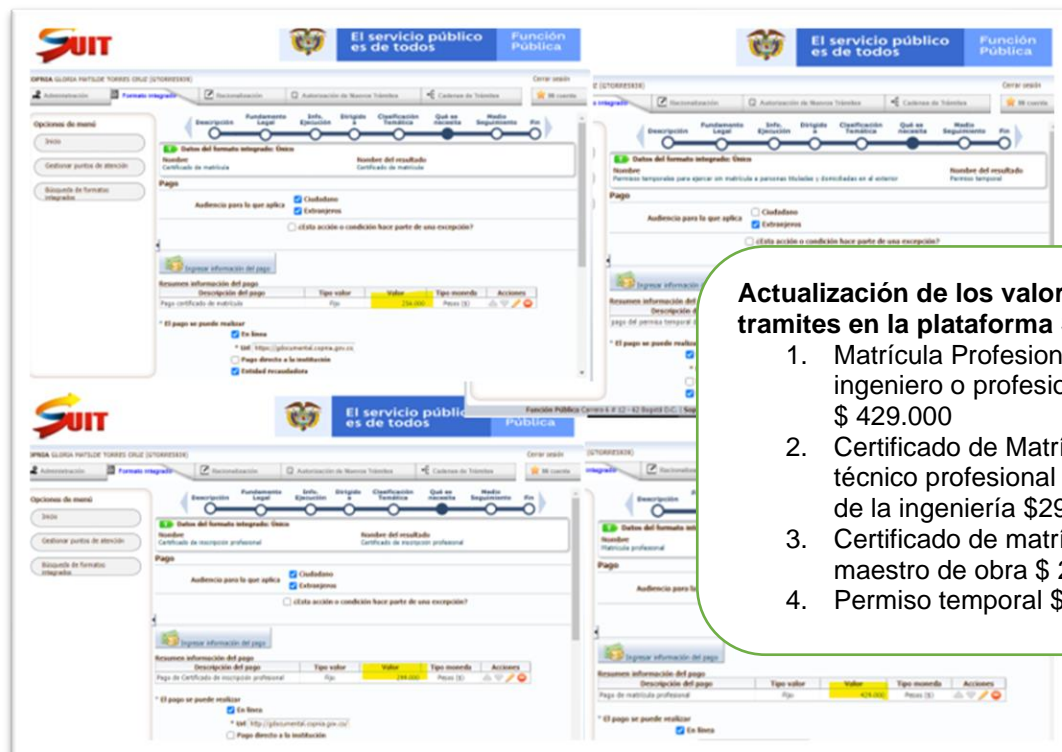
SUIT

El servicio público es de todos

Función Pública

COPNIA GLORIA MATILDE TORRES CRUZ (GTORRES830)

Cerrar sesión

Administración | Formato integrado | Racionalización | Autorización de Nuevos Trámites | Cadenas de Trámites | Mi cuenta

Opciones de menú

Inicio

Gestionar puntos de atención

Búsqueda de formatos integrados

Descripción | Fundamento Legal | Info. Ejecución | Dirigido a | Clasificación Temática | Qué se necesita | Medio Seguimiento | Fin

Datos del formato integrado: Único

Nombre
Certificado de matrícula

Nombre del resultado
Certificado de matrícula

Pago

Audiencia para la que aplica
Ciudadano
Extranjeros

¿Esta acción o condición hace parte de una excepción?

Ingresar información del pago

Resumen información del pago

| Descripción del pago | Tipo valor | Valor | Tipo moneda | Acciones |
|---|---|---|---|---|
| Pago certificado de matrícula | Fijo | 294.000 | Pesos ($) | |

* El pago se puede realizar
En línea
* Url: https://gdocumental.copnia.gov.co/
Pago directo a la institución
Entidad recaudadora

SUIT

El servicio público es de todos

Función Pública

COPNIA GLORIA MATILDE TORRES CRUZ (GTORRES830)

Cerrar sesión

Administración | Formato integrado | Racionalización | Autorización de Nuevos Trámites | Cadenas de Trámites | Mi cuenta

Opciones de menú

Inicio

Gestionar puntos de atención

Búsqueda de formatos integrados

Descripción | Fundamento Legal | Info. Ejecución | Dirigido a | Clasificación Temática | Qué se necesita | Medio Seguimiento | Fin

Datos del formato integrado: Único

Nombre
Certificado de inscripción profesional

Nombre del resultado
Certificado de inscripción profesional

Pago

Audiencia para la que aplica
Ciudadano
Extranjeros

¿Esta acción o condición hace parte de una excepción?

Ingresar información del pago

Resumen información del pago

| Descripción del pago | Tipo valor | Valor | Tipo moneda | Acciones |
|---|---|---|---|---|
| Pago de Certificado de inscripción profesional | Fijo | 294.000 | Pesos ($) | |

* El pago se puede realizar
En línea
* Url: http://gdocumental.copnia.gov.co/
Pago directo a la institución

El servicio público es de todos

Función Pública

(GTORRES830)

Cerrar sesión

integrado | Racionalización | Autorización de Nuevos Trámites | Cadenas de Trámites | Mi cuenta

Descripción | Fundamento Legal | Info. Ejecución | Dirigido a | Clasificación Temática | Qué se necesita | Medio Seguimiento | Fin

Datos del formato integrado: Único

Nombre
Permisos temporales para ejercer sin matrícula a personas tituladas y domiciliadas en el exterior

Nombre del resultado
Permiso temporal

Pago

Audiencia para la que aplica
Ciudadano
Extranjeros

¿Esta acción o condición hace parte de una excepción?

Ingresar información

Resumen información del pago
Descripción d
pago del permiso temporal

* El pago se puede realiz

Función Pública Carrera 6 # 12 - 62 Bogotá D.C. | Sop

Datos del formato integ

Nombre
Matrícula profesional

Pago

Audiencia para la

Ingresar información del pago

Resumen información del pago

| Descripción del pago | Tipo valor | Valor | Tipo moneda | Acciones |
|---|---|---|---|---|
| Pago de matrícula profesional | Fijo | 429.000 | Pesos ($) | |

* El pago se puede realizar
En línea

Actualización de los valor
tramites en la plataforma
1. Matrícula Profesion ingeniero o profesio $ 429.000
2. Certificado de Matr técnico profesional de la ingeniería $29
3. Certificado de matr maestro de obra $ 2
4. Permiso temporal $